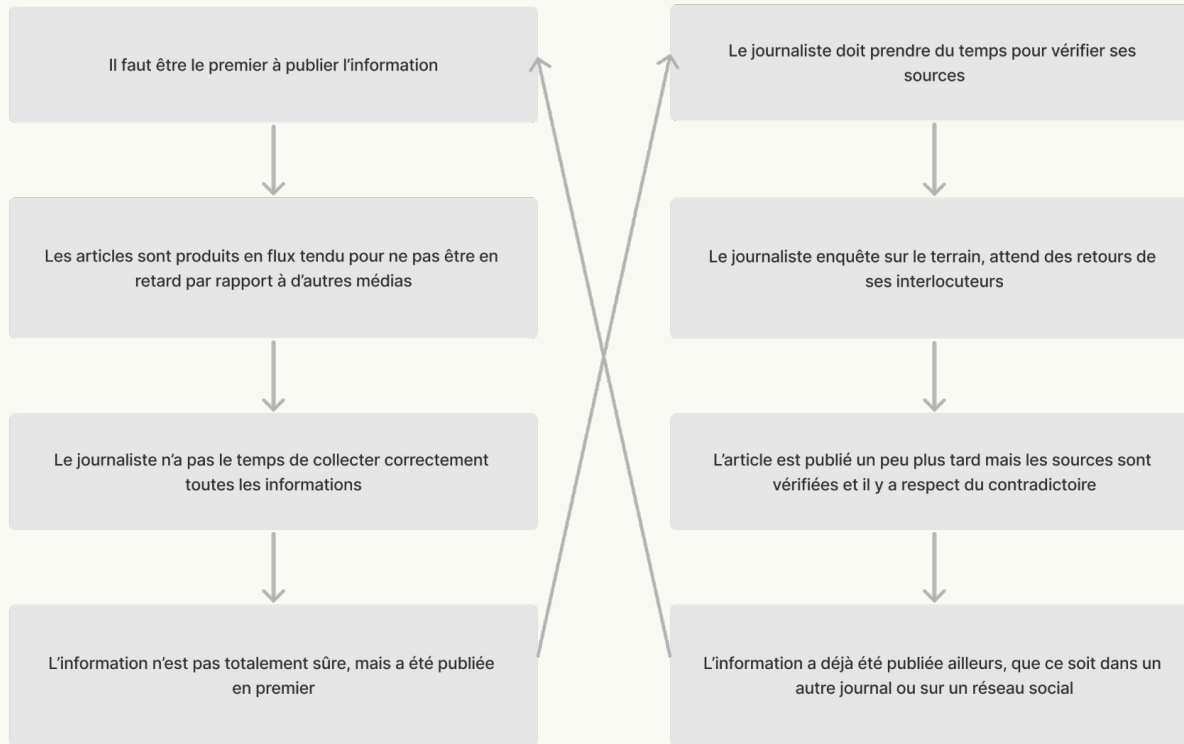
Il faut être le premier à publier l'information

Les articles sont produits en flux tendu pour ne pas être en retard par rapport à d'autres médias

Le journaliste n'a pas le temps de collecter correctement toutes les informations

L'information n'est pas totalement sûre, mais a été publiée en premier

Le journaliste doit prendre du temps pour vérifier ses sources

Le journaliste enquête sur le terrain, attend des retours de ses interlocuteurs

L'article est publié un peu plus tard mais les sources sont vérifiées et il y a respect du contradictoire

L'information a déjà été publiée ailleurs, que ce soit dans un autre journal ou sur un réseau social